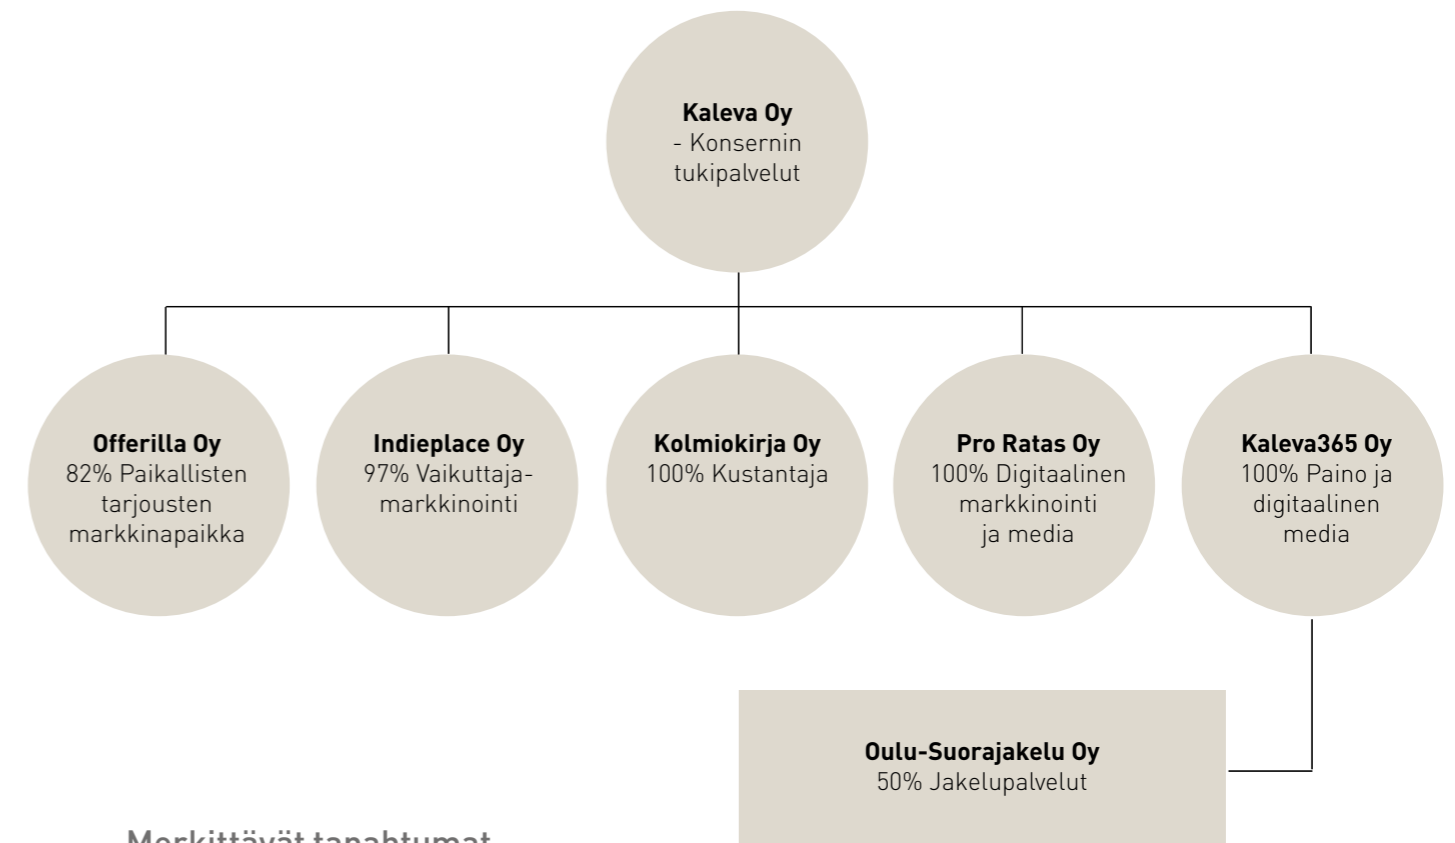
Kaleva Oy
- Konsernin tukipalvelut

Offerilla Oy
82% Paikallisten tarjousten markkinapaikka

Indieplace Oy
97% Vaikuttajamarkkinointi

Kolmiokirja Oy
100% Kustantaja

Pro Ratas Oy
100% Digitaalinen markkinointi ja media

Kaleva365 Oy
100% Paino ja digitaalinen media

Oulu-Suorajakelu Oy
50% Jakelupalvelut

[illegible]